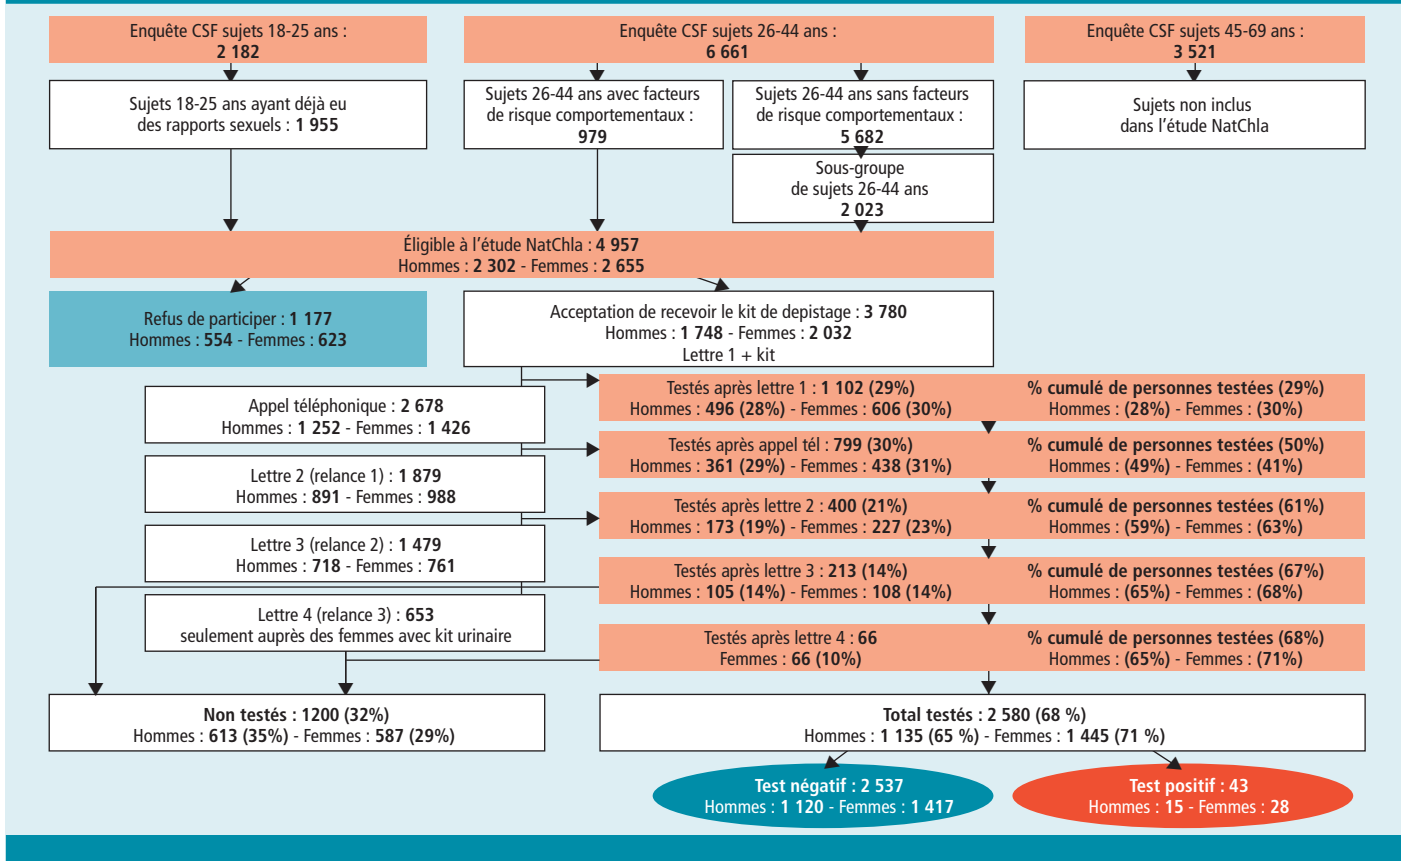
Enquête CSF sujets 18-25 ans :
2 182

Enquête CSF sujets 26-44 ans :
6 661

Enquête CSF sujets 45-69 ans :
3 521

Sujets 18-25 ans ayant déjà eu des rapports sexuels : 1 955

Sujets 26-44 ans avec facteurs de risque comportementaux :
979

Sujets 26-44 ans sans facteurs de risque comportementaux :
5 682

Sujets non inclus dans l'étude NatChla

Sous-groupe de sujets 26-44 ans
2 023

Éligible à l'étude NatChla : 4 957
Hommes : 2 302 - Femmes : 2 655

Refus de participer : 1 177
Hommes : 554 - Femmes : 623

Acceptation de recevoir le kit de depistage : 3 780
Hommes : 1 748 - Femmes : 2 032
Lettre 1 + kit

Testés après lettre 1 : 1 102 (29%)
Hommes : 496 (28%) - Femmes : 606 (30%)

% cumulé de personnes testées (29%)
Hommes : (28%) - Femmes : (30%)

Appel téléphonique : 2 678
Hommes : 1 252 - Femmes : 1 426

Testés après appel tél : 799 (30%)
Hommes : 361 (29%) - Femmes : 438 (31%)

% cumulé de personnes testées (50%)
Hommes : (49%) - Femmes : (41%)

Lettre 2 (relance 1) : 1 879
Hommes : 891 - Femmes : 988

Testés après lettre 2 : 400 (21%)
Hommes : 173 (19%) - Femmes : 227 (23%)

% cumulé de personnes testées (61%)
Hommes : (59%) - Femmes : (63%)

Lettre 3 (relance 2) : 1 479
Hommes : 718 - Femmes : 761

Testés après lettre 3 : 213 (14%)
Hommes : 105 (14%) - Femmes : 108 (14%)

% cumulé de personnes testées (67%)
Hommes : (65%) - Femmes : (68%)

Lettre 4 (relance 3) : 653
seulement auprès des femmes avec kit urinaire

Testés après lettre 4 : 66
Femmes : 66 (10%)

% cumulé de personnes testées (68%)
Hommes : (65%) - Femmes : (71%)

Non testés : 1200 (32%)
Hommes : 613 (35%) - Femmes : 587 (29%)

Total testés : 2 580 (68 %)
Hommes : 1 135 (65 %) - Femmes : 1 445 (71 %)

Test négatif : 2 537
Hommes : 1 120 - Femmes : 1 417

Test positif : 43
Hommes : 15 - Femmes : 28